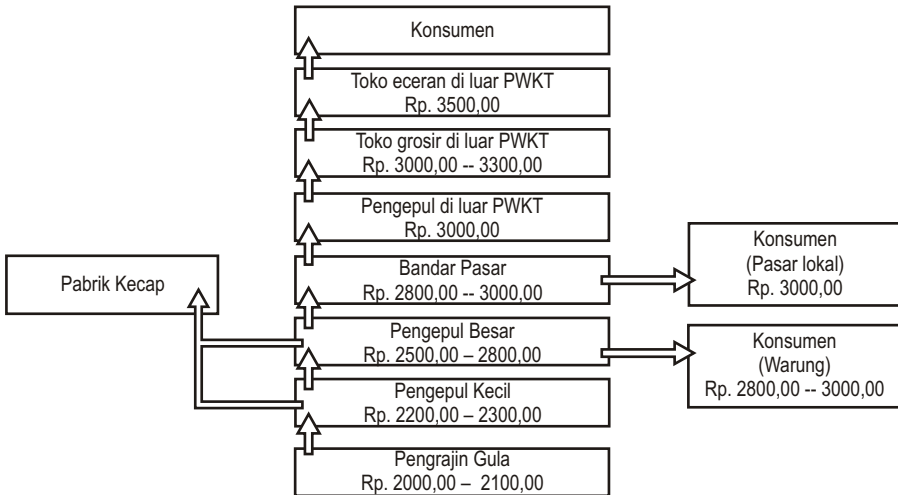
Konsumen

Toko eceran di luar PWKT
Rp. 3500,00

Toko grosir di luar PWKT
Rp. 3000,00 -- 3300,00

Pengepul di luar PWKT
Rp. 3000,00

Bandar Pasar
Rp. 2800,00 -- 3000,00

Pengepul Besar
Rp. 2500,00 – 2800,00

Pengepul Kecil
Rp. 2200,00 – 2300,00

Pengrajin Gula
Rp. 2000,00 – 2100,00

Pabrik Kecap

Konsumen
(Pasar lokal)
Rp. 3000,00

Konsumen
(Warung)
Rp. 2800,00 -- 3000,00